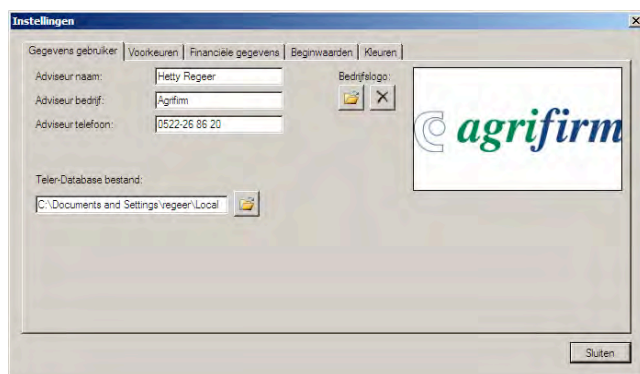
Instellingen

Gegevens gebruiker | Voorkeuren | Financiële gegevens | Beginwaarden | Kleuren

Adviseur naam: Hetty Regeer

Adviseur bedrijf: Agrifirm

Adviseur telefoon: 0522-26 86 20

Bedrijfslogo:

agrifirm

Teler-Database bestand:

C:\Documents and Settings\regeer\Local

Sluiten